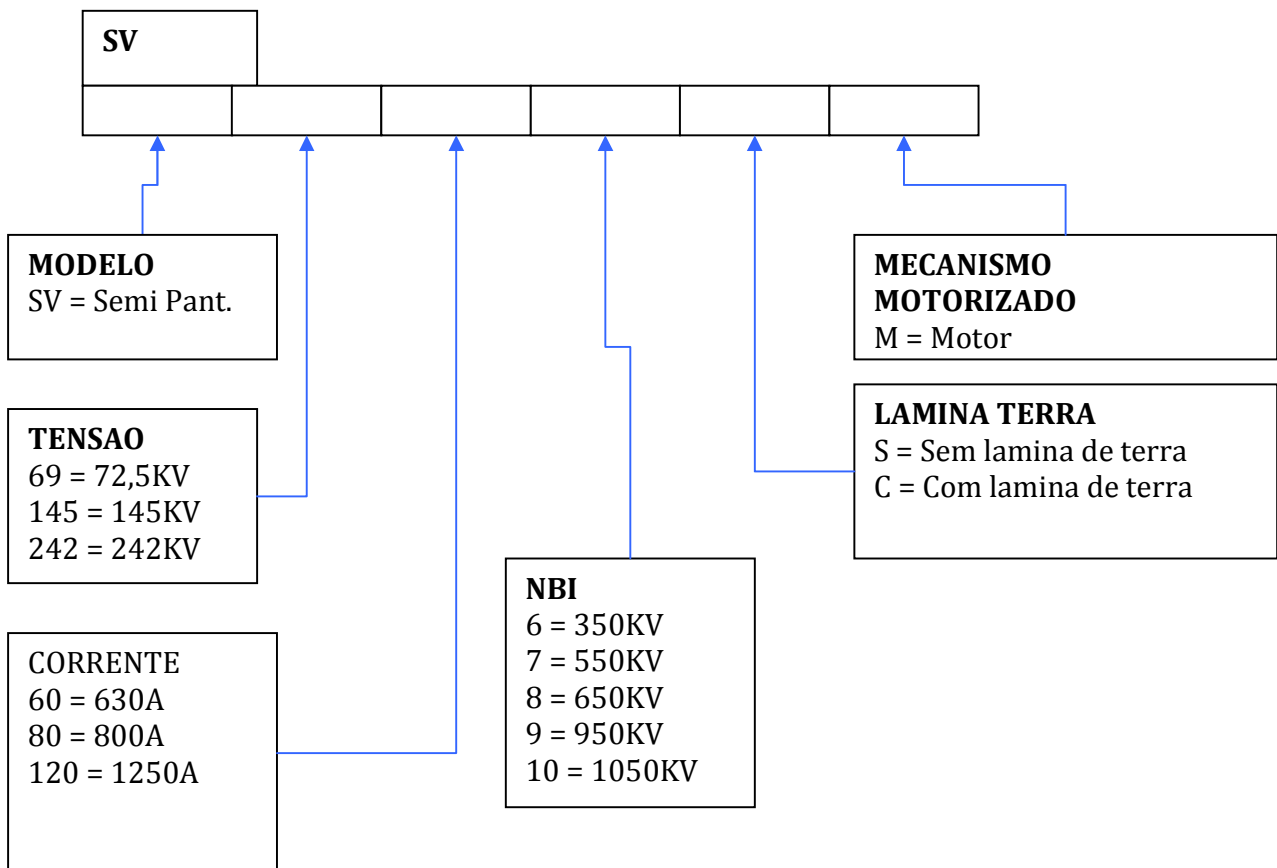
SV

MODELO
SV = Semi Pant.

TENSAO
69 = 72,5KV
145 = 145KV
242 = 242KV

CORRENTE
60 = 630A
80 = 800A
120 = 1250A

NBI
6 = 350KV
7 = 550KV
8 = 650KV
9 = 950KV
10 = 1050KV

MECANISMO MOTORIZADO
M = Motor

LAMINA TERRA
S = Sem lamina de terra
C = Com lamina de terra